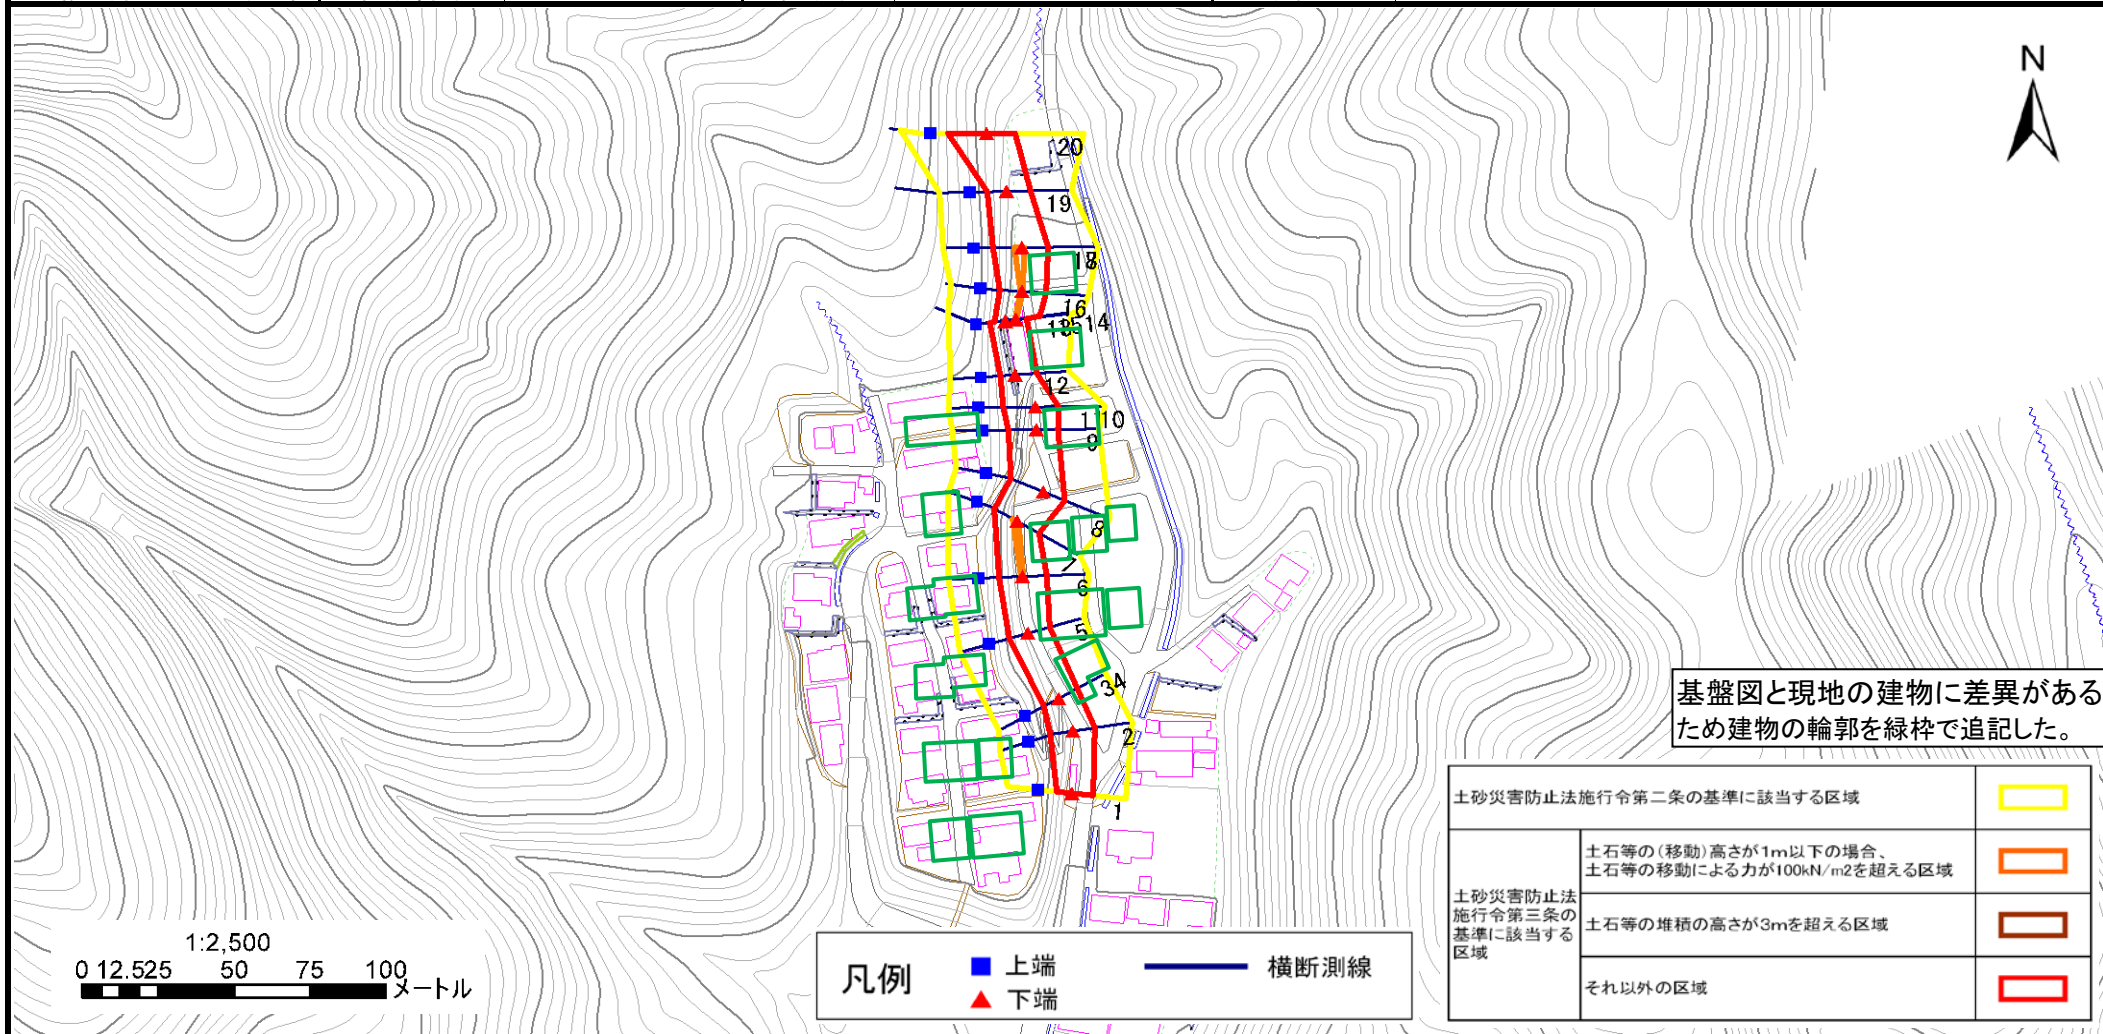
N

20
19
18
16
13
15
14
12
11
10
9
8
7
6
5
3
4
2
1

基盤図と現地の建物に差異があるため建物の輪郭を緑枠で追記した。

| 土砂災害防止法施行令第二条の基準に該当する区域 | | |
|---|---|---|
| 土砂災害防止法施行令第三条の基準に該当する区域 | 土石等の(移動)高さが1m以下の場合、土石等の移動による力が100kN/m2を超える区域 | |
| | 土石等の堆積の高さが3mを超える区域 | |
| | それ以外の区域 | |

1:2,500
0 12.525 50 75 100 メートル

凡例 上端 下端 横断測線